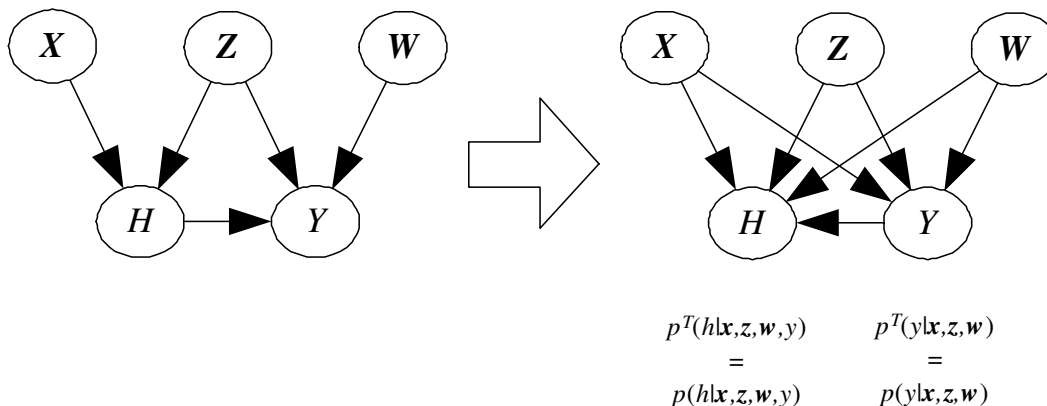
$\boldsymbol{X}$

$\boldsymbol{Z}$

$\boldsymbol{W}$

$H$

$Y$

$\boldsymbol{X}$

$\boldsymbol{Z}$

$\boldsymbol{W}$

$H$

$Y$

$p^T(h|\boldsymbol{x},\boldsymbol{z},\boldsymbol{w},y)$
$=$
$p(h|\boldsymbol{x},\boldsymbol{z},\boldsymbol{w},y)$

$p^T(y|\boldsymbol{x},\boldsymbol{z},\boldsymbol{w})$
$=$
$p(y|\boldsymbol{x},\boldsymbol{z},\boldsymbol{w})$